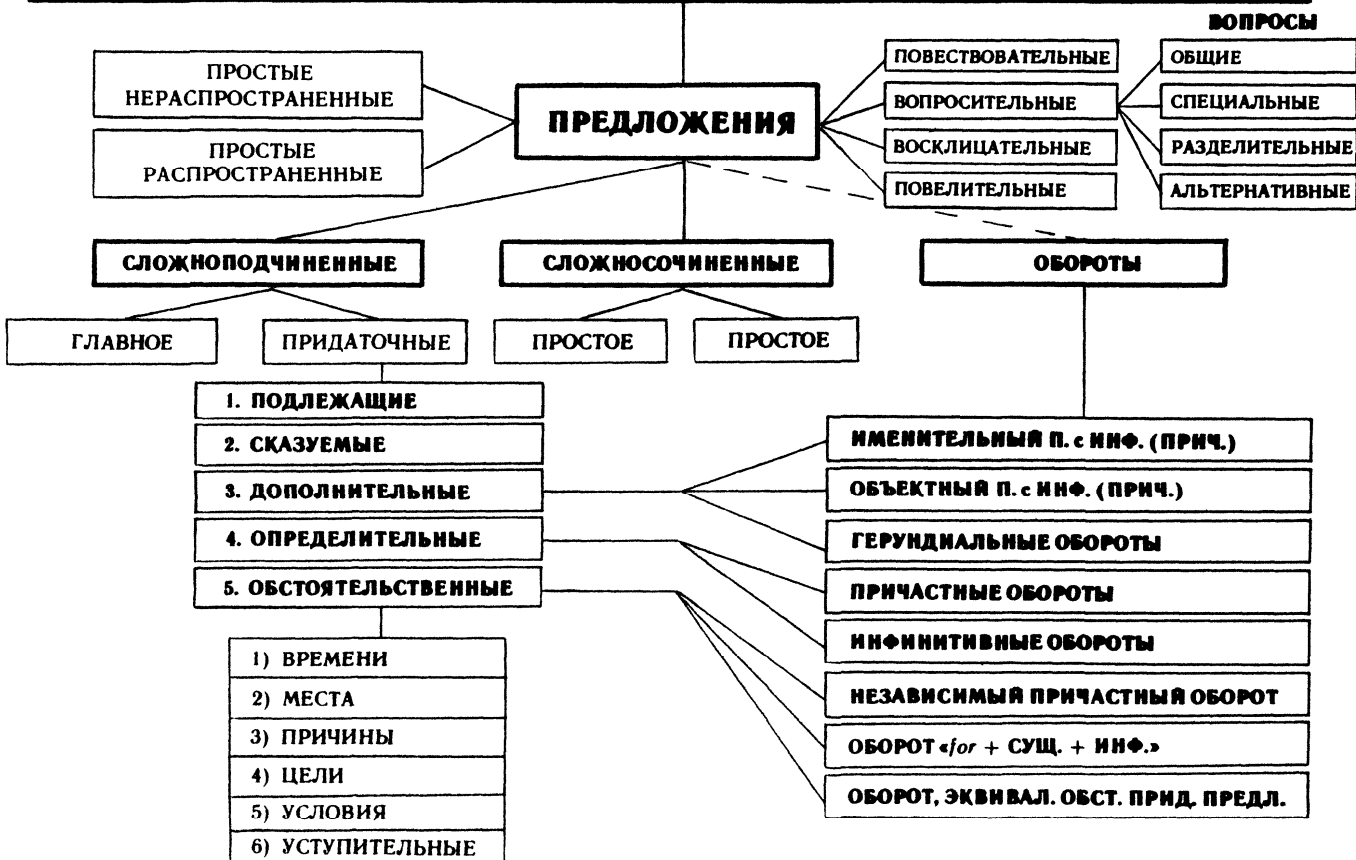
ВОПРОСЫ

ПРОСТЫЕ НЕРАСПРОСТРАНЕННЫЕ

ПРОСТЫЕ РАСПРОСТРАНЕННЫЕ

ПРЕДЛОЖЕНИЯ

ПОВЕСТВОВАТЕЛЬНЫЕ

ВОПРОСИТЕЛЬНЫЕ

ВОСКЛИЦАТЕЛЬНЫЕ

ПОВЕЛИТЕЛЬНЫЕ

ОБЩИЕ

СПЕЦИАЛЬНЫЕ

РАЗДЕЛИТЕЛЬНЫЕ

АЛЬТЕРНАТИВНЫЕ

СЛОЖНОПОДЧИНЕННЫЕ

СЛОЖНОСОЧИНЕННЫЕ

ОБОРОТЫ

ГЛАВНОЕ

ПРИДАТОЧНЫЕ

ПРОСТОЕ

ПРОСТОЕ

1. ПОДЛЕЖАЩИЕ

2. СКАЗУЕМЫЕ

3. ДОПОЛНИТЕЛЬНЫЕ

4. ОПРЕДЕЛИТЕЛЬНЫЕ

5. ОБСТОЯТЕЛЬСТВЕННЫЕ

1) ВРЕМЕНИ

2) МЕСТА

3) ПРИЧИНЫ

4) ЦЕЛИ

5) УСЛОВИЯ

6) УСТУПИТЕЛЬНЫЕ

ИМЕНИТЕЛЬНЫЙ П. с ИНФ. (ПРИЧ.)

ОБЪЕКТНЫЙ П. с ИНФ. (ПРИЧ.)

ГЕРУНДИАЛЬНЫЕ ОБОРОТЫ

ПРИЧАСТНЫЕ ОБОРОТЫ

ИНФИНИТИВНЫЕ ОБОРОТЫ

НЕЗАВИСИМЫЙ ПРИЧАСТНЫЙ ОБОРОТ

ОБОРОТ «for + СУЩ. + ИНФ.»

ОБОРОТ, ЭКВИВАЛ. ОБСТ. ПРИД. ПРЕДЛ.